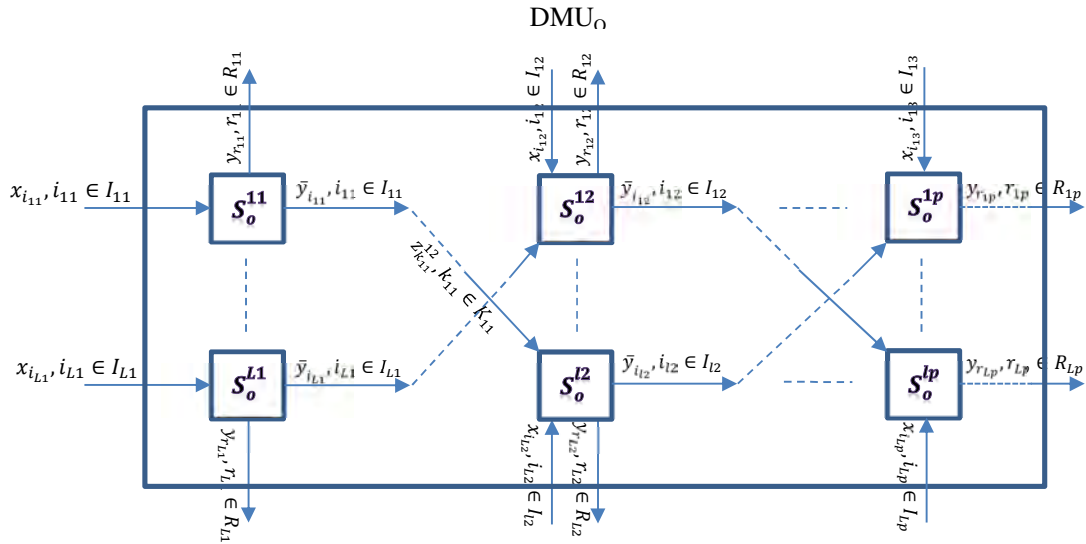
DMU$_O$

$y_{r_{11}}, r_{11} \in R_{11}$

$x_{i_{12}}, i_{12} \in I_{12}$

$y_{r_{12}}, r_{12} \in R_{12}$

$x_{i_{13}}, i_{13} \in I_{13}$

$x_{i_{11}}, i_{11} \in I_{11}$

$S_o^{11}$

$\bar{y}_{i_{11}}, i_{11} \in I_{11}$

$S_o^{12}$

$\bar{y}_{i_{12}}, i_{12} \in I_{12}$

$S_o^{1p}$

$y_{r_{1p}}, r_{1p} \in R_{1p}$

$z_{k_{11}}^{12}, k_{11} \in K_{11}$

$x_{i_{L1}}, i_{L1} \in I_{L1}$

$S_o^{L1}$

$\bar{y}_{i_{L1}}, i_{L1} \in I_{L1}$

$S_o^{l2}$

$\bar{y}_{i_{l2}}, i_{l2} \in I_{l2}$

$S_o^{lp}$

$y_{r_{Lp}}, r_{Lp} \in R_{Lp}$

$y_{r_{L1}}, r_{L1} \in R_{L1}$

$x_{i_{L2}}, i_{L2} \in I_{l2}$

$y_{r_{L2}}, r_{L2} \in R_{L2}$

$x_{i_{Lp}}, i_{Lp} \in I_{Lp}$